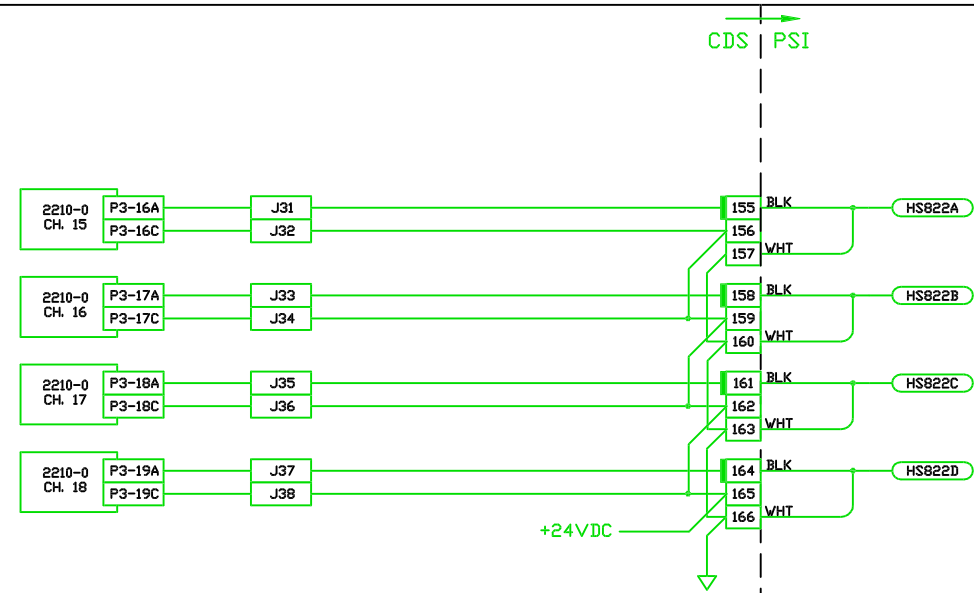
CDS PSI

2210-0
CH. 15
P3-16A
P3-16C
J31
J32
155
156
157
BLK
WHT
HS822A

2210-0
CH. 16
P3-17A
P3-17C
J33
J34
158
159
160
BLK
WHT
HS822B

2210-0
CH. 17
P3-18A
P3-18C
J35
J36
161
162
163
BLK
WHT
HS822C

2210-0
CH. 18
P3-19A
P3-19C
J37
J38
164
165
166
BLK
WHT
HS822D

+24VDC